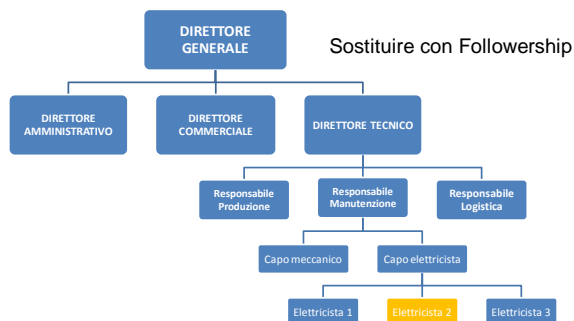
DIRETTORE GENERALE

Sostituire con Followership

DIRETTORE AMMINISTRATIVO

DIRETTORE COMMERCIALE

DIRETTORE TECNICO

Responsabile Produzione

Responsabile Manutenzione

Responsabile Logistica

Capo meccanico

Capo elettricista

Elettricista 1

Elettricista 2

Elettricista 3